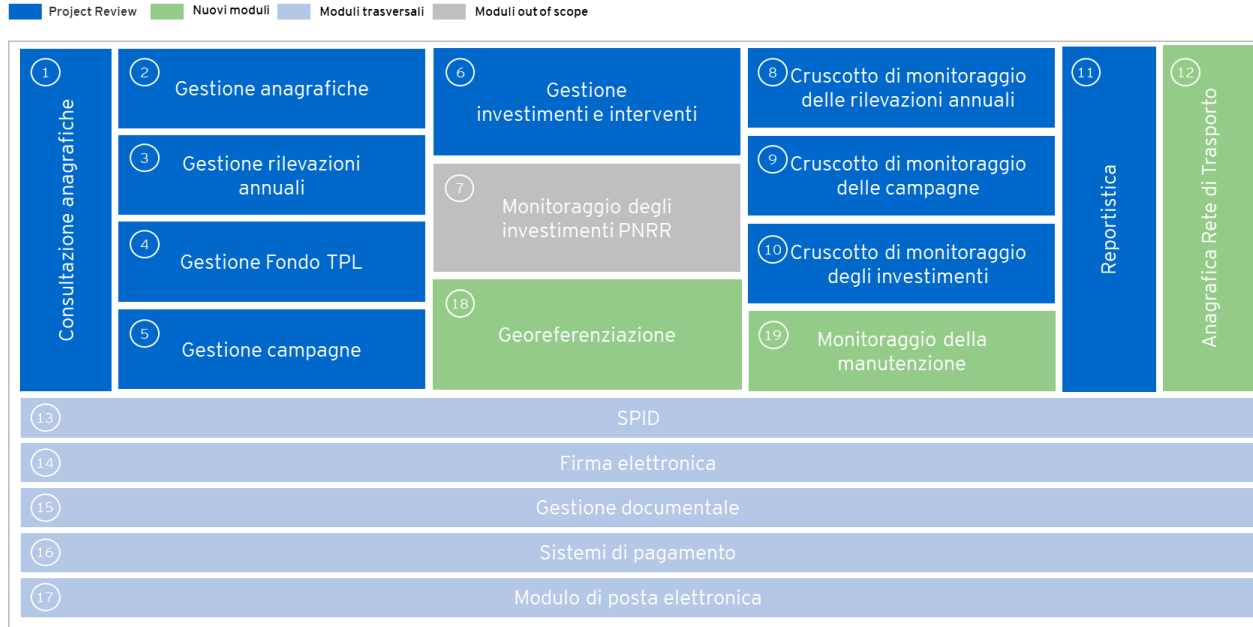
Project Review  Nuovi moduli  Moduli trasversali  Moduli out of scope

1 Consultazione anagrafiche

2 Gestione anagrafiche

3 Gestione rilevazioni annuali

4 Gestione Fondo TPL

5 Gestione campagne

6 Gestione investimenti e interventi

7 Monitoraggio degli investimenti PNRR

18 Georeferenziazione

8 Cruscotto di monitoraggio delle rilevazioni annuali

9 Cruscotto di monitoraggio delle campagne

10 Cruscotto di monitoraggio degli investimenti

19 Monitoraggio della manutenzione

11 Reportistica

12 Anagrafica Rete di Trasporto

13 SPID

14 Firma elettronica

15 Gestione documentale

16 Sistemi di pagamento

17 Modulo di posta elettronica